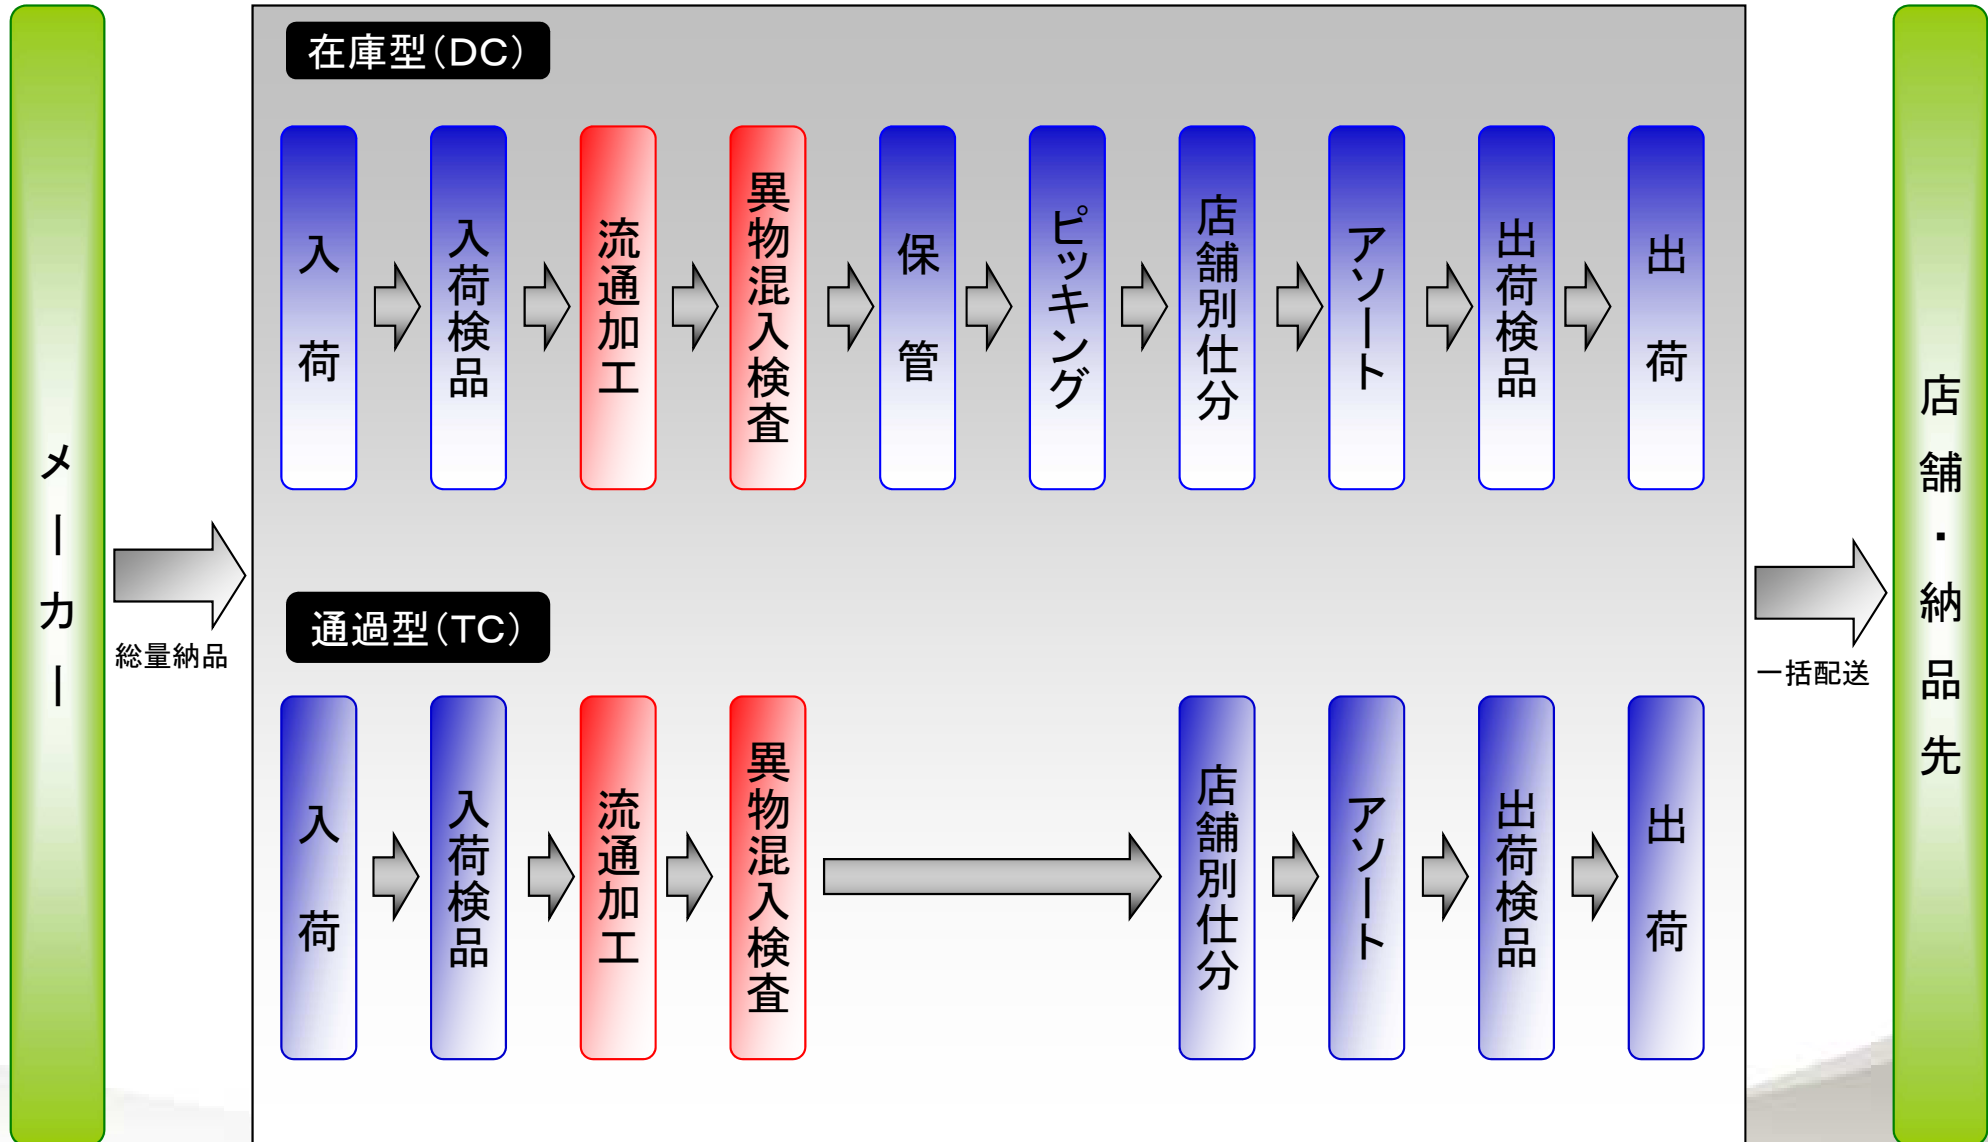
メーカー

総量納品

在庫型(DC)

入荷

入荷検品

流通加工

異物混入検査

保管

ピッキング

店舗別仕分

アソート

出荷検品

出荷

通過型(TC)

入荷

入荷検品

流通加工

異物混入検査

店舗別仕分

アソート

出荷検品

出荷

一括配送

店舗・納品先